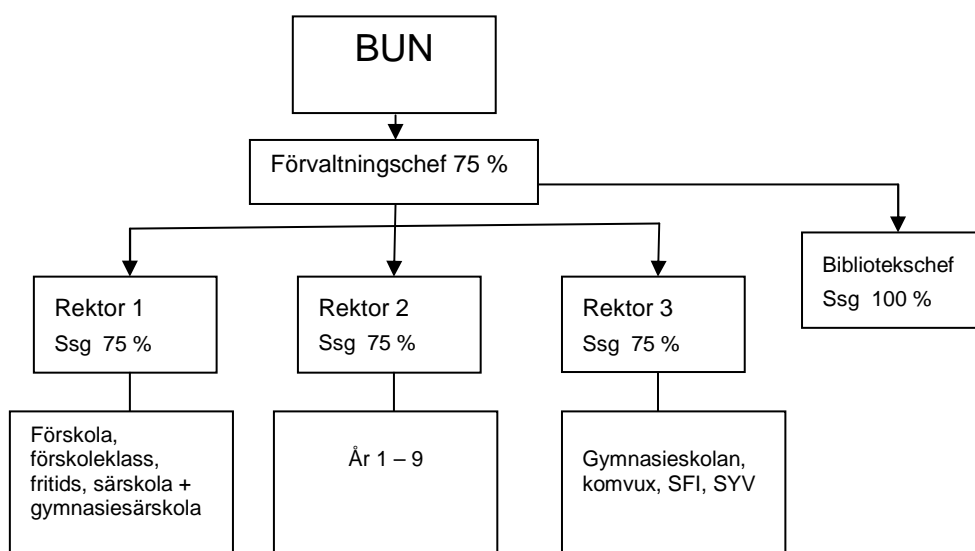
BUN

Förvaltningschef 75 %

Rektor 1
Ssg 75 %

Rektor 2
Ssg 75 %

Rektor 3
Ssg 75 %

Bibliotekschef
Ssg 100 %

Förskola, förskoleklass, fritids, särskola + gymnasiesärskola

År 1 – 9

Gymnasieskolan, komvux, SFI, SYV